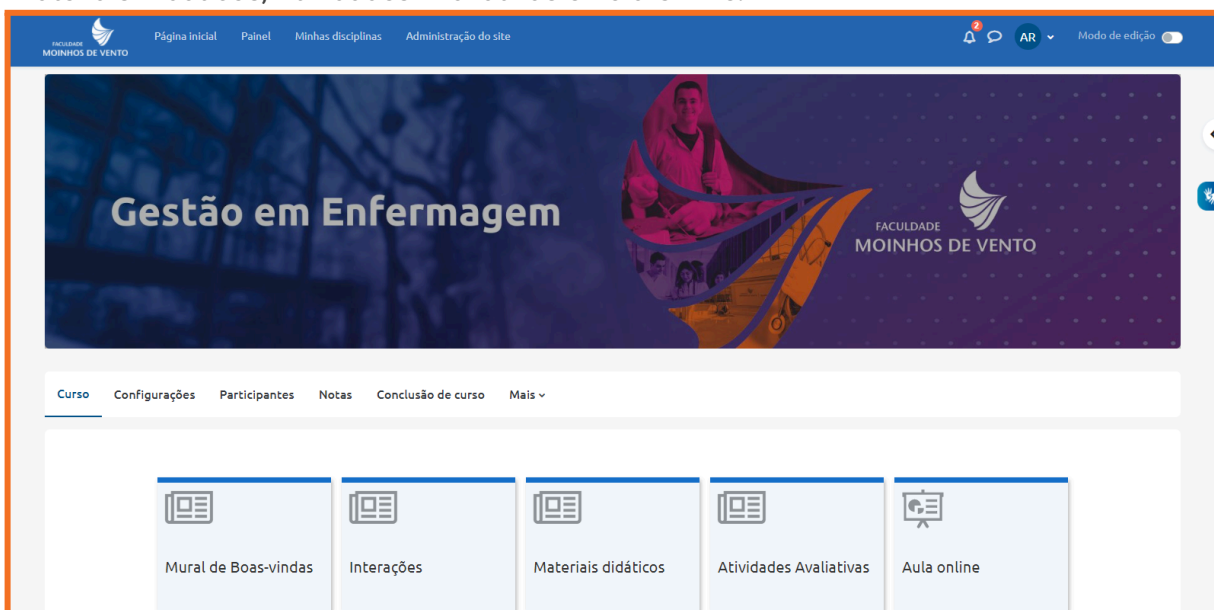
FACULDADE MOINHOS DE VENTO

Página inicial Painel Minhas disciplinas Administração do site

2

AR

Modo de edição

Gestão em Enfermagem

FACULDADE
MOINHOS DE VENTO

Curso Configurações Participantes Notas Conclusão de curso Mais

Mural de Boas-vindas

Interações

Materiais didáticos

Atividades Avaliativas

Aula online